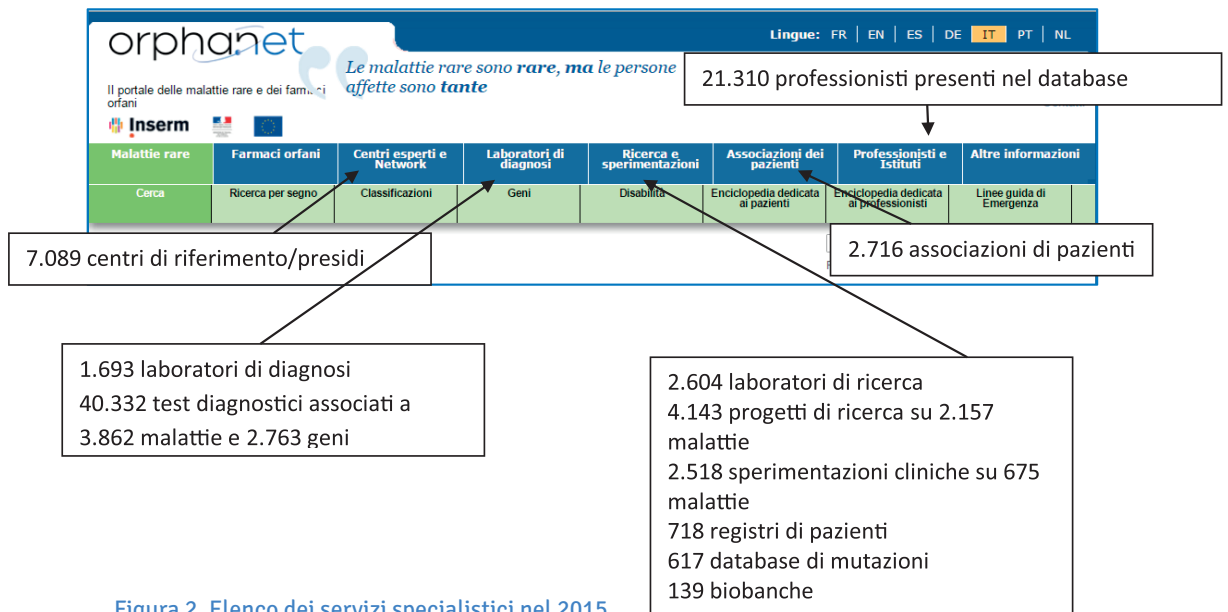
orphanet

Lingue: FR | EN | ES | DE | IT | PT | NL

Il portale delle malattie rare e dei farmaci orfani

Le malattie rare sono rare, ma le persone affette sono tante

Inserm

21.310 professionisti presenti nel database

| Malattie rare | Farmaci orfani | Centri esperti e Network | Laboratori di diagnosi | Ricerca e sperimentazioni | Associazioni dei pazienti | Professionisti e Istituti | Altre informazioni |
|---|---|---|---|---|---|---|---|
| Cerca | Ricerca per segno | Classificazioni | Geni | Disabilità | Enciclopedia dedicata ai pazienti | Enciclopedia dedicata ai professionisti | Linee guida di Emergenza |

7.089 centri di riferimento/presidi

2.716 associazioni di pazienti

1.693 laboratori di diagnosi
40.332 test diagnostici associati a 3.862 malattie e 2.763 geni

2.604 laboratori di ricerca
4.143 progetti di ricerca su 2.157 malattie
2.518 sperimentazioni cliniche su 675 malattie
718 registri di pazienti
617 database di mutazioni
139 biobanche

Figura 2. Elenco dei servizi specialistici nel 2015